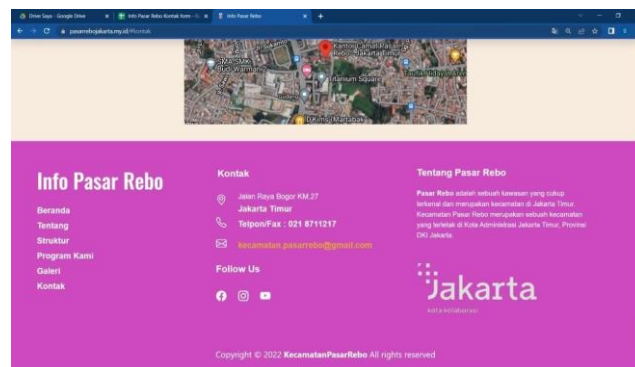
Drive Saya - Google Drive | Info Pasar Rebo Kontak form | Info Pasar Rebo
pasarrebojakarta.my.id/#kontak

Kantor Camat Pasar Rebo Jakarta Timur
SMA SMK Budi Warman
Titanium Square
Tandan Hidup Pasar
D'Kimsu Martabak

Info Pasar Rebo

Beranda
Tentang
Struktur
Program Kami
Galeri
Kontak

Kontak

Jalan Raya Bogor KM.27
Jakarta Timur
Telpon/Fax : 021 8711217
kecamatan.pasarrebo@gmail.com

Follow Us

Tentang Pasar Rebo

Pasar Rebo adalah sebuah kawasan yang cukup terkenal dan merupakan kecamatan di Jakarta Timur. Kecamatan Pasar Rebo merupakan sebuah kecamatan yang terletak di Kota Administrasi Jakarta Timur, Provinsi DKI Jakarta.

Jakarta
kota kolaborasi

Copyright © 2022 KecamatanPasarRebo All rights reserved